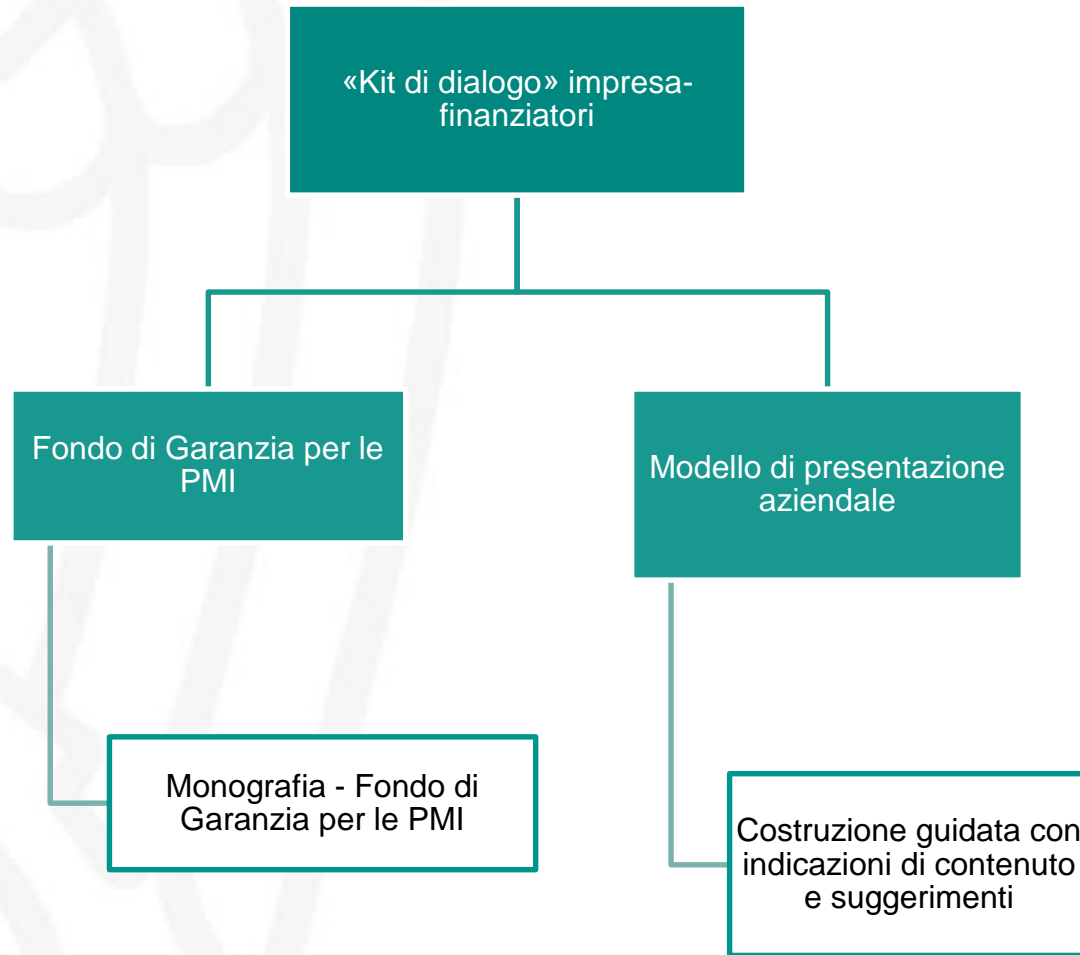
«Kit di dialogo» impresa-finanziatori

Fondo di Garanzia per le PMI

Modello di presentazione aziendale

Monografia - Fondo di Garanzia per le PMI

Costruzione guidata con indicazioni di contenuto e suggerimenti